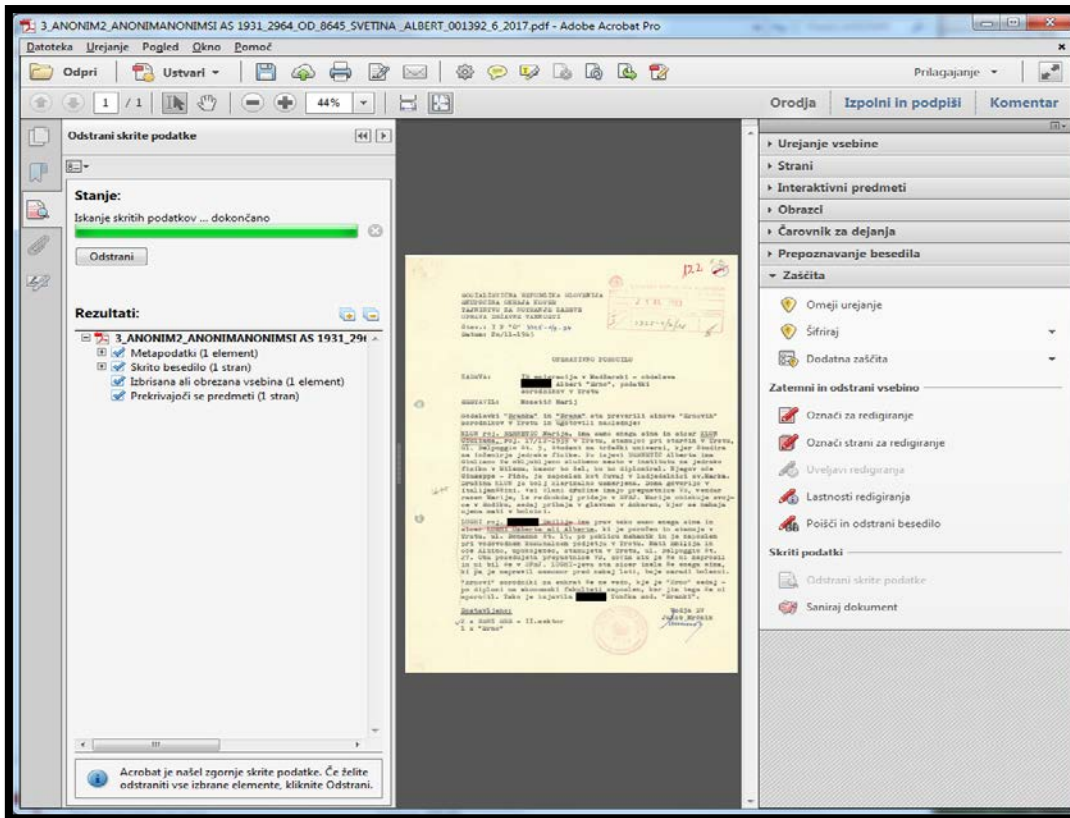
3_ANONIM2_ANONIMANONIMSI AS 1931_2964_OD_8645_SVETINA_ALBERT_001392_6_2017.pdf - Adobe Acrobat Pro

Datoteka Urejanje Pogled Okno Pomoč

Odpri Ustvari

Prilagajanje

1 / 1 44%

Orodja Izpolni in podpiši Komentar

Odstrani skrite podatke

Stanje:

Iskanje skritih podatkov ... dokončano

Odstrani

Rezultati:

3_ANONIM2_ANONIMANONIMSI AS 1931_29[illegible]

Metapodatki (1 element)

Skrito besedilo (1 stran)

Izbrisana ali obrezana vsebina (1 element)

Prekrivajoči se predmeti (1 stran)

Acrobat je našel zgornje skrite podatke. Če želite odstraniti vse izbrane elemente, kliknite Odstrani.

SOCIALISTIČNA REPUBLIKA SLOVENIJA
SKUPŠČINA OBČINE KOPER
TAJNIŠTVO ZA NOTRANJE ZADEVE
UPRAVA DRŽAVNE VARNOSTI

URADNI ZAZNAMEK

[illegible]

Urejanje vsebine

Strani

Interaktivni predmeti

Obrazci

Čarovnik za dejanja

Prepoznavanje besedila

Zaščita

Omeji urejanje

Šifriraj

Dodatna zaščita

Zatemni in odstrani vsebino

Označi za redigiranje

Označi strani za redigiranje

Uveljavi redigiranja

Lastnosti redigiranja

Poišči in odstrani besedilo

Skriti podatki

Odstrani skrite podatke

Saniraj dokument